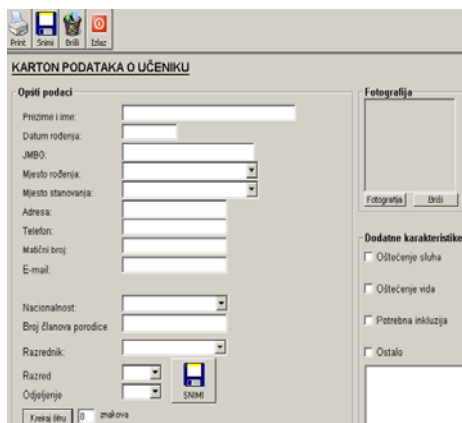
Print Snimi Briši Izlaz

KARTON PODATAKA O UČENIKU

Opšti podaci

Prezime i ime:
Datum rođenja:
JMBG:
Mjesto rođenja:
Mjesto stanovanja:
Adresa:
Telefon:
Matični broj:
E-mail:

Nacionalnost:
Broj članova porodice
Razrednik:
Razred
Odjeljenje
SNIMI

Kreiraj šifru 0 znakova

Fotografija

Fotografija Briši

Dodatne karakteristike

Oštećenje sluha
Oštećenje vida
Potrebna inkluzija
Ostalo